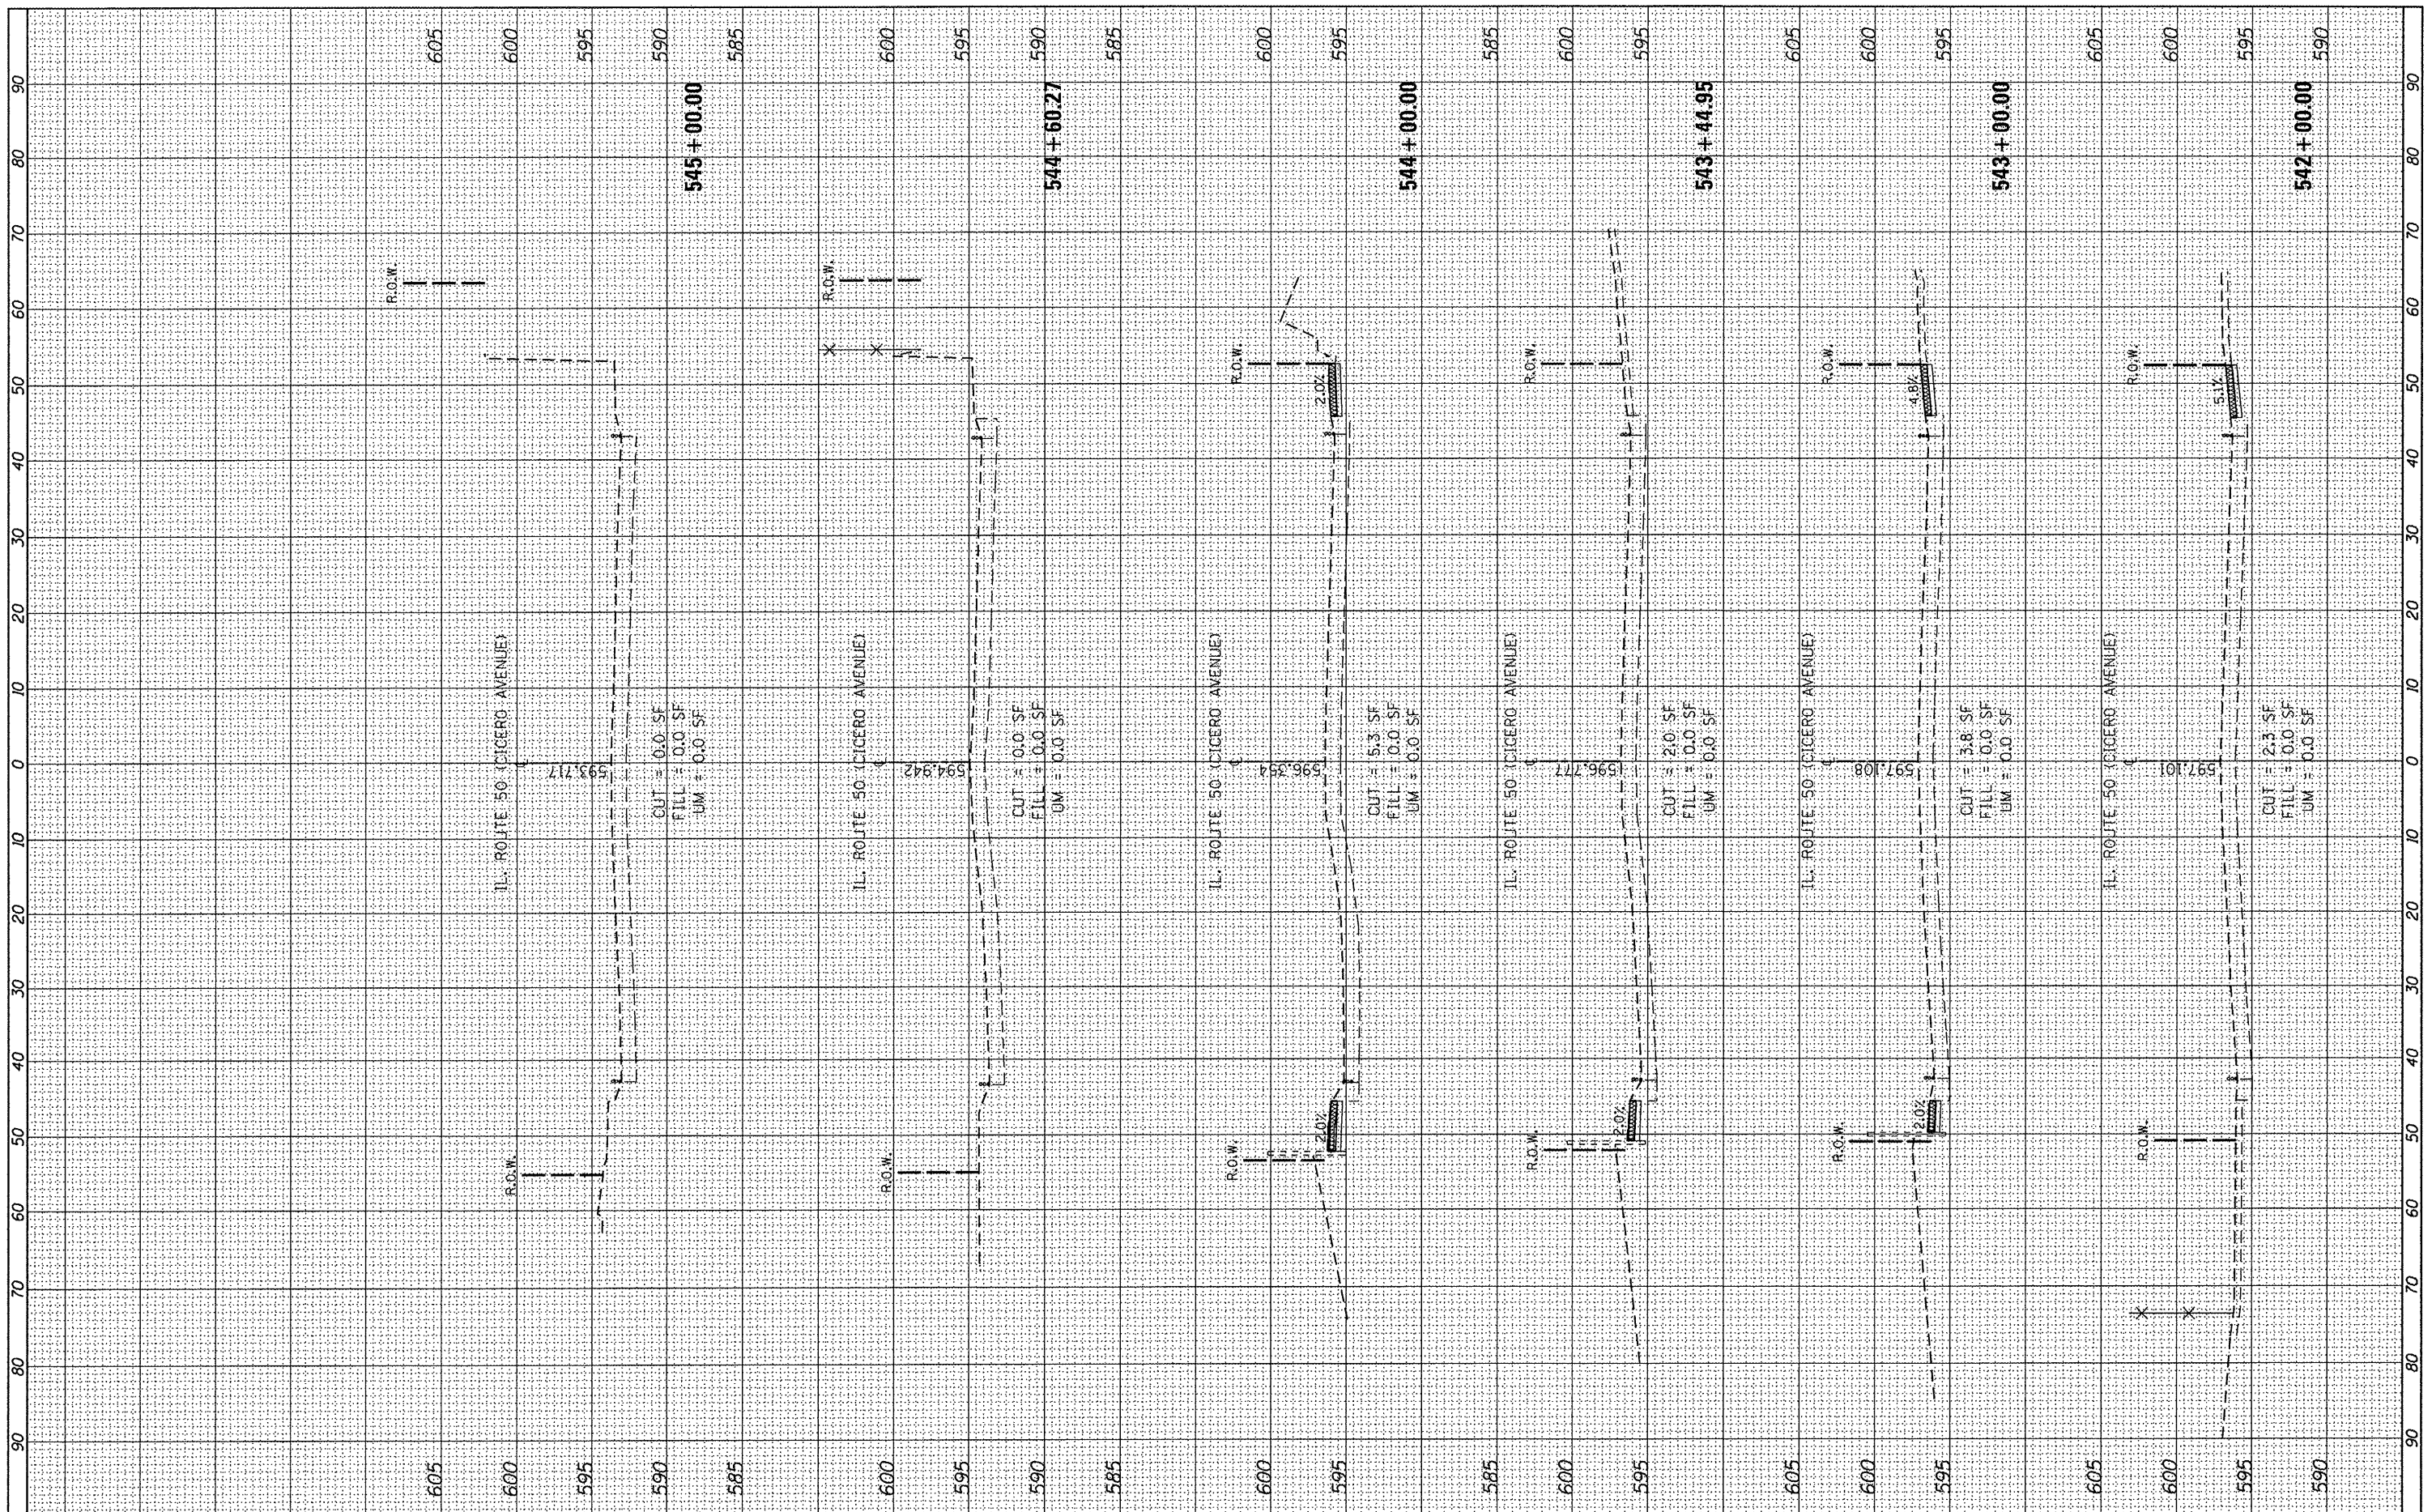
605 600 595 590 585

545+00.00

R.O.W.

IL. ROUTE 50 (CICERO AVENUE)

593.717

CUT = 0.0 SF
FILL = 0.0 SF
UM = 0.0 SF

R.O.W.

600 595 590 585

544+60.27

R.O.W.

IL. ROUTE 50 (CICERO AVENUE)

594.942

CUT = 0.0 SF
FILL = 0.0 SF
UM = 0.0 SF

R.O.W.

600 595

544+00.00

R.O.W.

2.0%

IL. ROUTE 50 (CICERO AVENUE)

596.354

CUT = 5.3 SF
FILL = 0.0 SF
UM = 0.0 SF

2.0%

R.O.W.

585 600 595

543+44.95

R.O.W.

IL. ROUTE 50 (CICERO AVENUE)

596.777

CUT = 2.0 SF
FILL = 0.0 SF
UM = 0.0 SF

2.0%

R.O.W.

605 600 595

543+00.00

R.O.W.

4.8%

IL. ROUTE 50 (CICERO AVENUE)

597.108

CUT = 3.8 SF
FILL = 0.0 SF
UM = 0.0 SF

2.0%

R.O.W.

605 600 595 590

542+00.00

R.O.W.

5.1%

IL. ROUTE 50 (CICERO AVENUE)

597.101

CUT = 2.3 SF
FILL = 0.0 SF
UM = 0.0 SF

R.O.W.

90 80 70 60 50 40 30 20 10 0 10 20 30 40 50 60 70 80 90

90 80 70 60 50 40 30 20 10 0 10 20 30 40 50 60 70 80 90

605 600 595 590 585 600 595 590 585 600 595 585 600 595 605 600 595 605 600 595 590